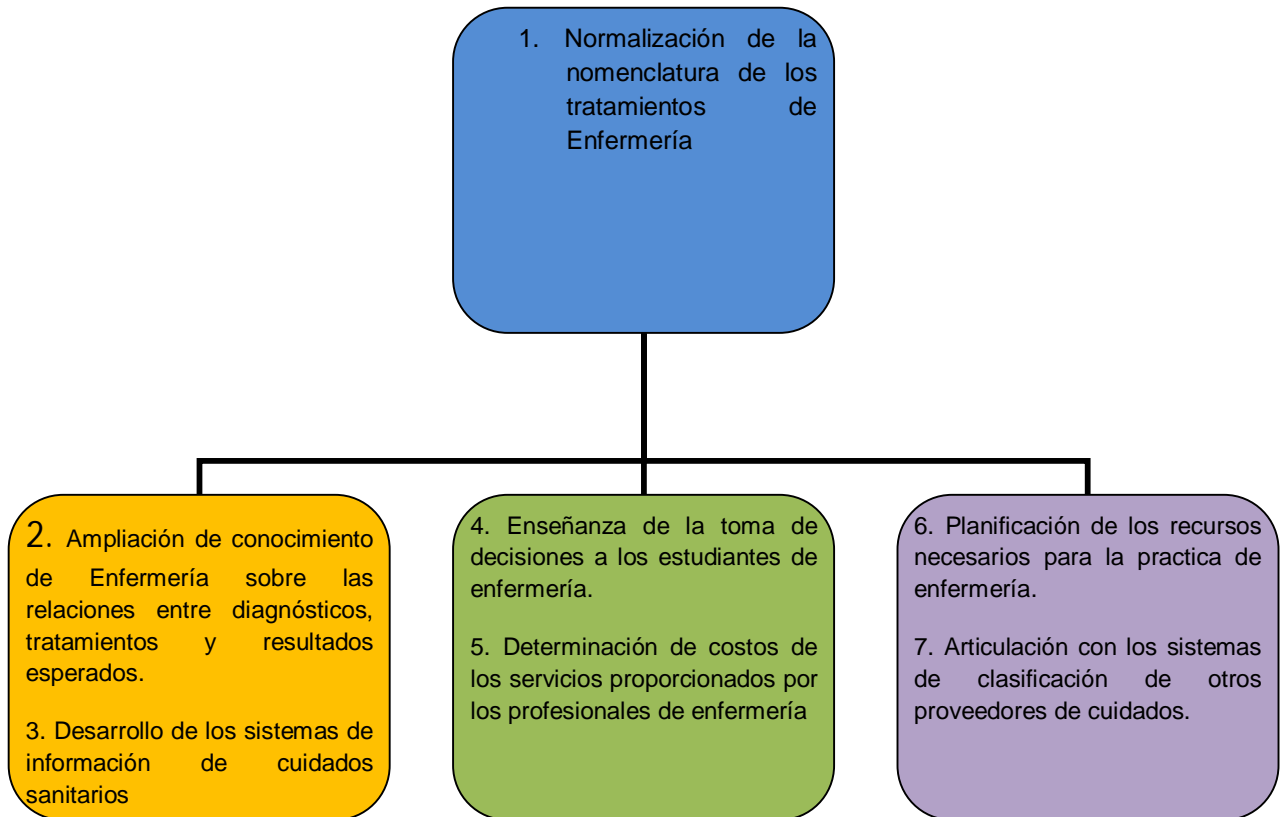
1. Normalización de la nomenclatura de los tratamientos de Enfermería

2. Ampliación de conocimiento de Enfermería sobre las relaciones entre diagnósticos, tratamientos y resultados esperados.

3. Desarrollo de los sistemas de información de cuidados sanitarios

4. Enseñanza de la toma de decisiones a los estudiantes de enfermería.

5. Determinación de costos de los servicios proporcionados por los profesionales de enfermería

6. Planificación de los recursos necesarios para la practica de enfermería.

7. Articulación con los sistemas de clasificación de otros proveedores de cuidados.